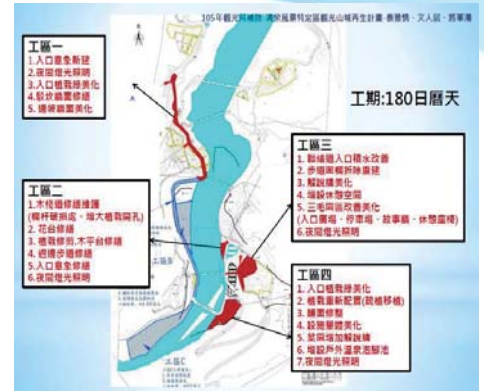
105年觀光局補助 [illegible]風景特定區觀光山城再生計畫-泰雅情、文人居、烏寨灣

工區一
1.入口意象新建
2.夜間燈光照明
3.入口植栽綠美化
4.駁坎鋪面修繕
5.邊坡鋪面美化

工期:180日曆天

工區三
1.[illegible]入口積水改善
2.步道兩側拆除重建
3.駁坎綠美化
4.增設休憩空間
5.三號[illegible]改善美化 (入口意象、停車場、故事館、休憩廣場)
6.夜間燈光照明

工區二
1.木棧道修繕維護 (欄杆破損處、增大植栽洞孔)
2.花台修繕
3.植栽修剪、木平台修繕
4.遊憩步道修繕
5.入口意象修繕
6.夜間燈光照明

工區四
1.入口植栽綠美化
2.植栽重新配置(鋪植移植)
3.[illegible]
4.設施景觀美化
5.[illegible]
6.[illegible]
7.夜間燈光照明

工區C